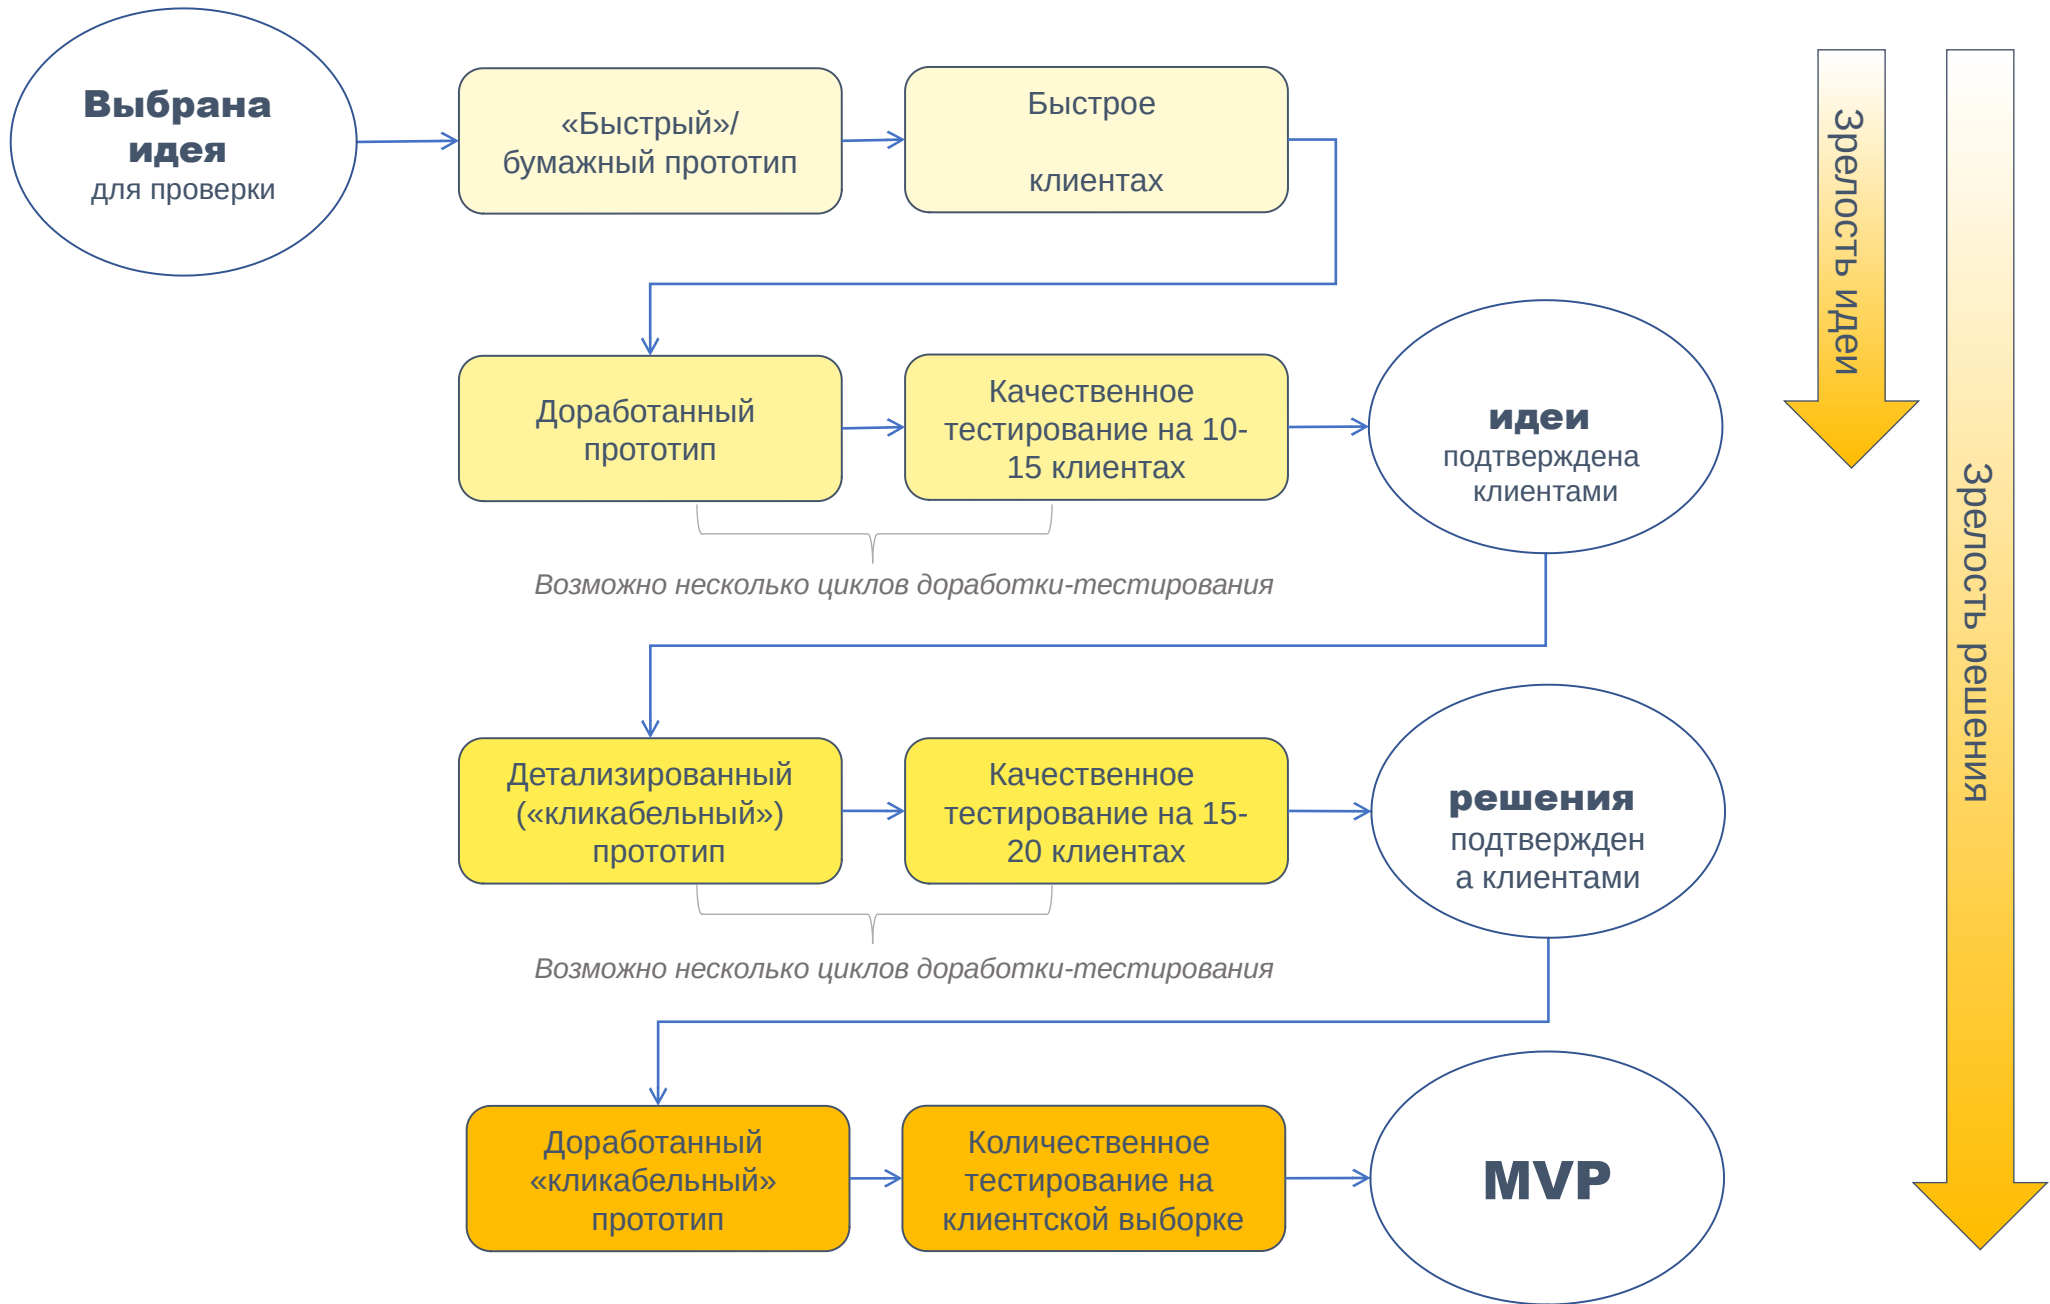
Выбрана идея
для проверки

«Быстрый»/ бумажный прототип

Быстрое

клиентах

Зрелость идеи

Зрелость решения

Доработанный прототип

Качественное тестирование на 10-15 клиентах

идеи
подтверждена клиентами

Возможно несколько циклов доработки-тестирования

Детализированный («кликабельный») прототип

Качественное тестирование на 15-20 клиентах

решения
подтверждена клиентами

Возможно несколько циклов доработки-тестирования

Доработанный «кликабельный» прототип

Количественное тестирование на клиентской выборке

MVP